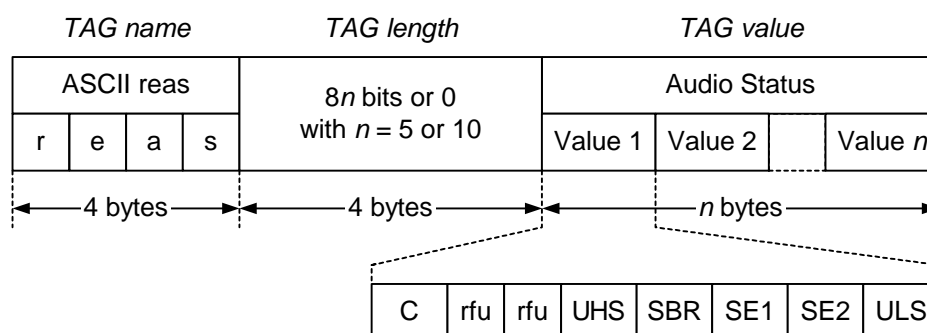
TAG name

TAG length

TAG value

| ASCII reas | | | | 8$n$ bits or 0 with $n$ = 5 or 10 | Audio Status | | | |
|---|---|---|---|---|---|---|---|---|
| r | e | a | s | | Value 1 | Value 2 | | Value $n$ |

4 bytes

4 bytes

$n$ bytes

| C | rfu | rfu | UHS | SBR | SE1 | SE2 | ULS |
|---|---|---|---|---|---|---|---|